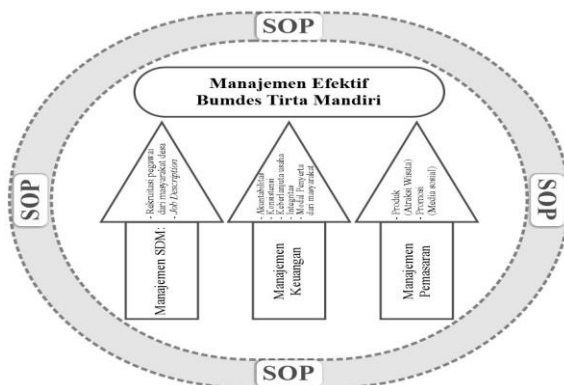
SOP

Manajemen Efektif Bumdes Tirta Mandiri

SOP

SOP

Manajemen SDM:

- Rekrutmen pegawai dari masyarakat desa
- Job Description

Manajemen Keuangan

- Akuntabilitas
- Konsistensi
- Keberlanjutan usaha
- Inisiatif
- Modal Penyerta dari masyarakat

Manajemen Pemasaran

- Produk (Atraksi Wisata)
- Promosi (Media sosial)

SOP